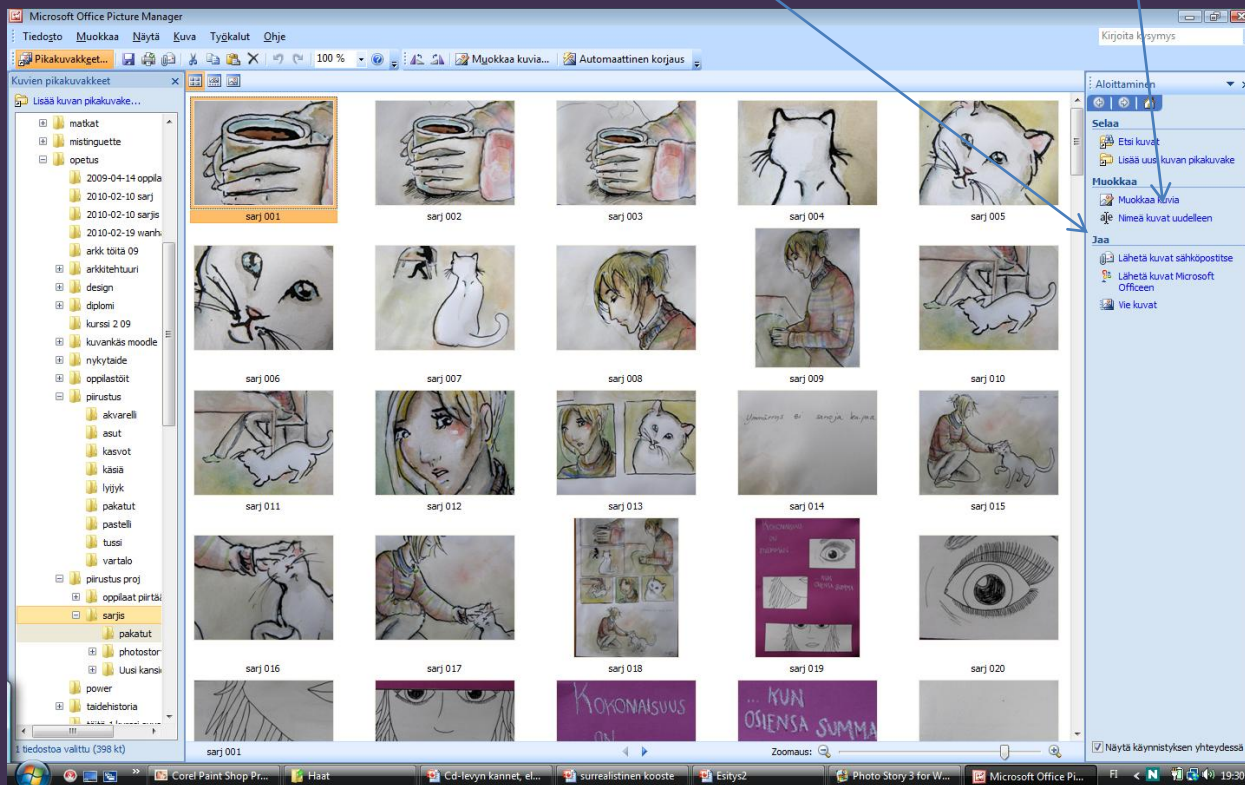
Microsoft Office Picture Manager

Tiedosto Muokkaa Näytä Kuva Työkalut Ohje

Kirjoita kysymys

Pikakuvakkeet... 100 % Muokkaa kuvia... Automaattinen korjaus

Kuvien pikakuvakkeet

Lisää kuvan pikakuvake...

matkat
mistinguette
opetus
2009-04-14 oppila
2010-02-10 sarj
2010-02-10 sarjis
2010-02-19 wanh
arkk töitä 09
arkkitehtuuri
design
diplomi
kurssi 2 09
kuvankäs moodle
nykytaide
oppilastöit
piirustus
akvarelli
asut
kasvot
käsiä
lyijyk
pakatut
pastelli
tussi
vartalo
piirustus proj
oppilaat piirtä
sarjis
pakatut
photostor
Uusi kansi
power
taidehistoria

1 tiedostoa valittu (398 kt)

sarj 001
sarj 002
sarj 003
sarj 004
sarj 005
sarj 006
sarj 007
sarj 008
sarj 009
sarj 010
sarj 011
sarj 012
sarj 013
sarj 014
sarj 015
sarj 016
sarj 017
sarj 018
sarj 019
sarj 020

Kokonaisuus on
... KUN OSIENSA SUMMA

sarj 001

Zoomaus:

Aloittaminen

Selaa
Etsi kuvat
Lisää uusi kuvan pikakuvake

Muokkaa
Muokkaa kuvia
Nimeä kuvat uudelleen

Jaa
Lähetä kuvat sähköpostitse
Lähetä kuvat Microsoft Officeen
Vie kuvat

Näytä käynnistyksen yhteydessä

Corel Paint Shop Pr...
Haat
Cd-levyn kannet, el...
surrealistinen kooste
Esitys2
Photo Story 3 for W...
Microsoft Office Pi...
FI
19:30